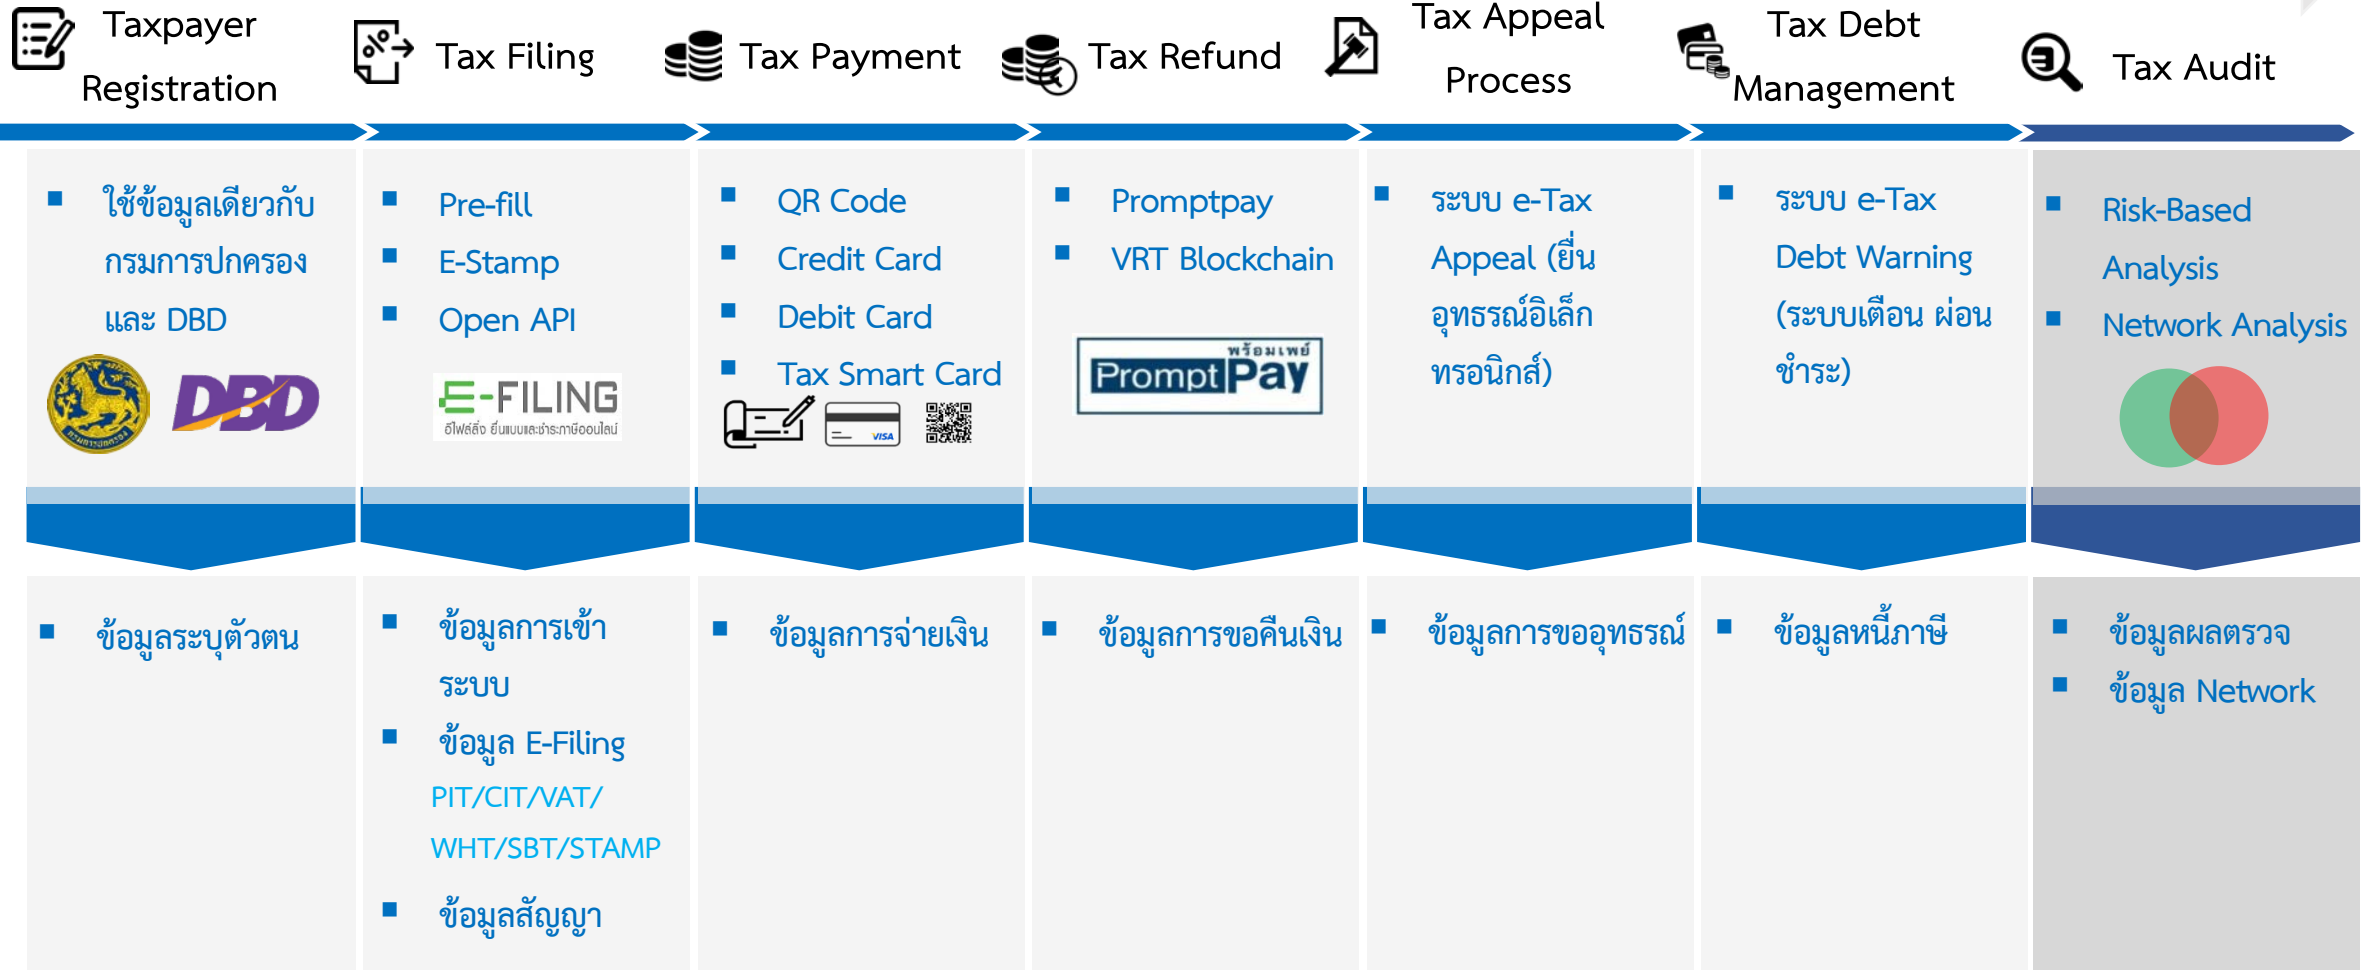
Taxpayer Registration

Tax Filing

Tax Payment

Tax Refund

Tax Appeal Process

Tax Debt Management

Tax Audit

- ใช้ข้อมูลเดียวกับกรมการปกครอง และ DBD

DBD

- Pre-fill
- E-Stamp
- Open API

E-FILING
อีไฟล์ลิ่ง ยื่นแบบและชำระภาษีออนไลน์

- QR Code
- Credit Card
- Debit Card
- Tax Smart Card

VISA

- Promptpay
- VRT Blockchain

พร้อมเพย์
PromptPay

- ระบบ e-Tax Appeal (ยื่นอุทธรณ์อิเล็กทรอนิกส์)

- ระบบ e-Tax Debt Warning (ระบบเตือน ผ่อนชำระ)

- Risk-Based Analysis
- Network Analysis

- ข้อมูลระบุตัวตน

- ข้อมูลการเข้าระบบ
- ข้อมูล E-Filing PIT/CIT/VAT/WHT/SBT/STAMP
- ข้อมูลสัญญา

- ข้อมูลการจ่ายเงิน

- ข้อมูลการขอคืนเงิน

- ข้อมูลการขออุทธรณ์

- ข้อมูลหนี้ภาษี

- ข้อมูลผลตรวจ
- ข้อมูล Network